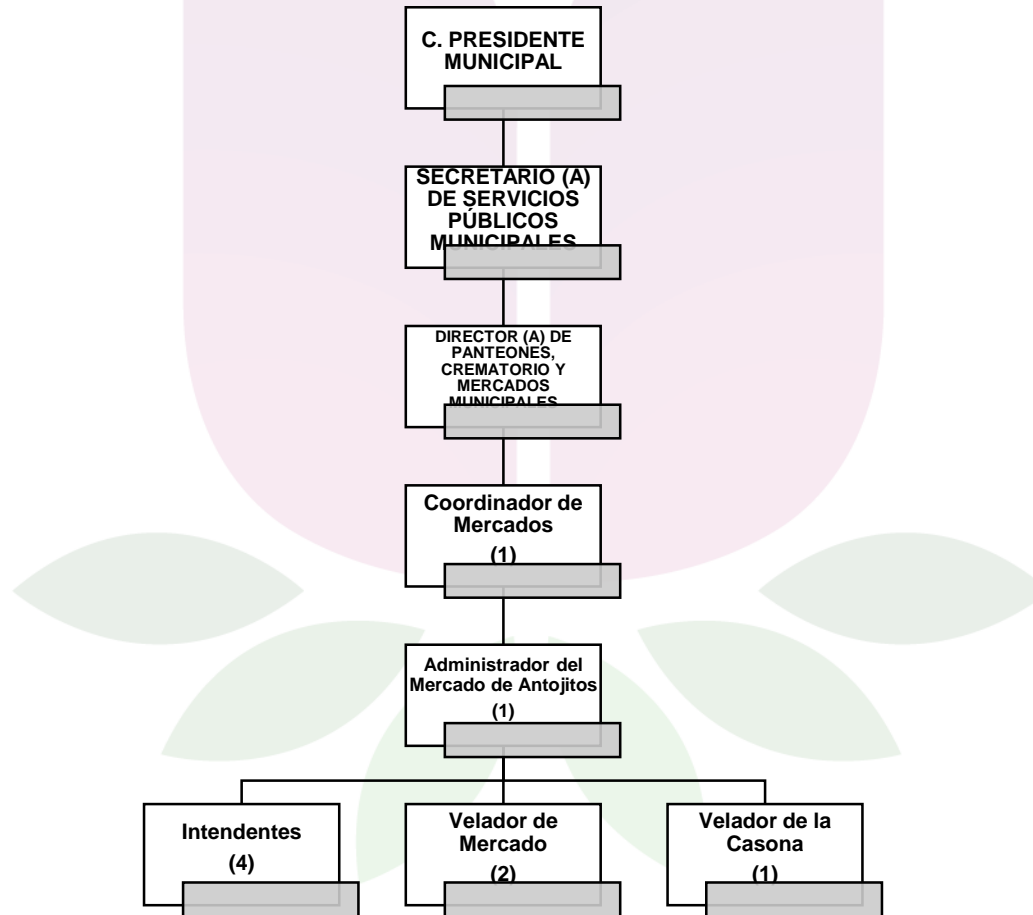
C. PRESIDENTE MUNICIPAL

SECRETARIO (A) DE SERVICIOS PÚBLICOS MUNICIPALES

DIRECTOR (A) DE PANTEONES, CREMATORIO Y MERCADOS MUNICIPALES

Coordinador de Mercados
(1)

Administrador del Mercado de Antojitos
(1)

Intendentes
(4)

Velador de Mercado
(2)

Velador de la Casona
(1)